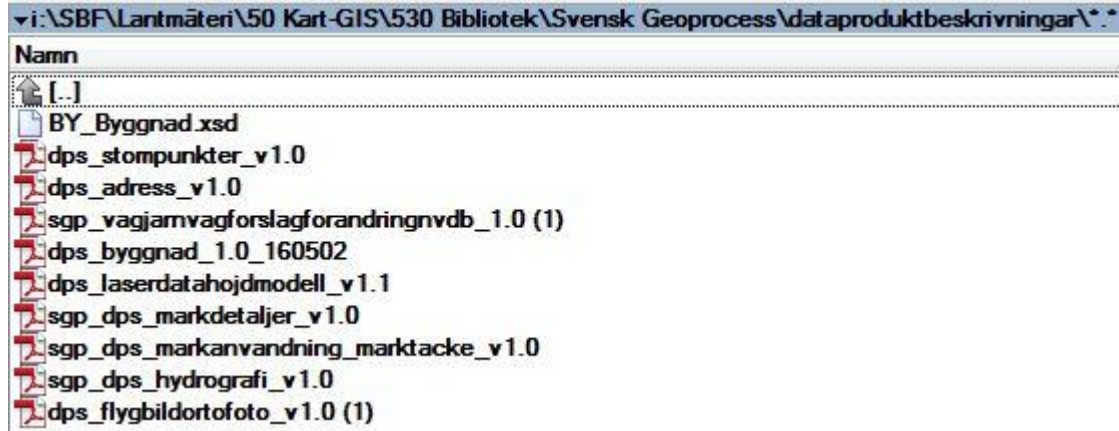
▾i:\SBF\Lantmäteri\50 Kart-GIS\530 Bibliotek\Svensk Geoprocess\dataproduktbeskrivningar\*.*

Namn

[..]

BY_Byggnad.xsd

dps_stompunkter_v1.0

dps_adress_v1.0

sgp_vagjarnvagforslagforandringnvdb_1.0 (1)

dps_byggnad_1.0_160502

dps_laserdatahojdmodell_v1.1

sgp_dps_markdetaljer_v1.0

sgp_dps_markanvandning_marktacke_v1.0

sgp_dps_hydrografi_v1.0

dps_flygbildortofoto_v1.0 (1)